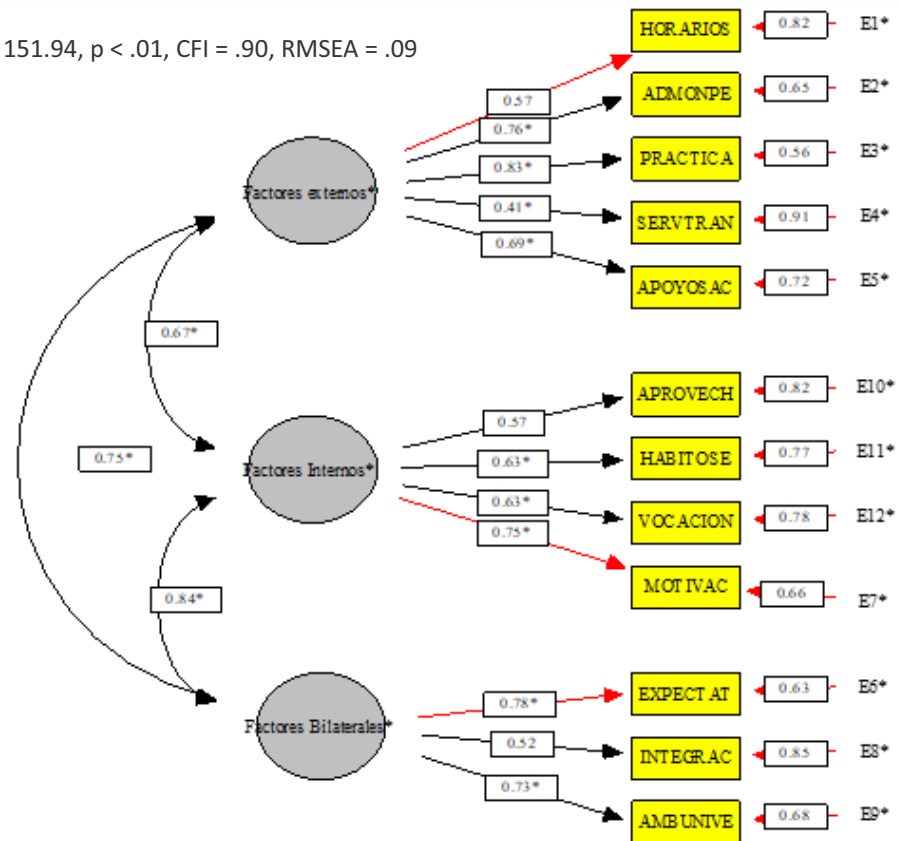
151.94, p < .01, CFI = .90, RMSEA = .09

Factores externos*
0.57
0.76*
0.83*
0.41*
0.69*
HORARIOS 0.82 E1*
ADMONPE 0.65 E2*
PRACTICA 0.56 E3*
SERVTRAN 0.91 E4*
APOYOSAC 0.72 E5*

0.67*
0.75*

Factores Internos*
0.57
0.63*
0.63*
0.75*
APROVECH 0.82 E10*
HABITOSE 0.77 E11*
VOCACION 0.78 E12*
MOTIVAC 0.66 E7*

0.84*

Factores Bilaterales*
0.78*
0.52
0.73*
EXPECTAT 0.63 E6*
INTEGRAC 0.85 E8*
AMBUNIVE 0.68 E9*